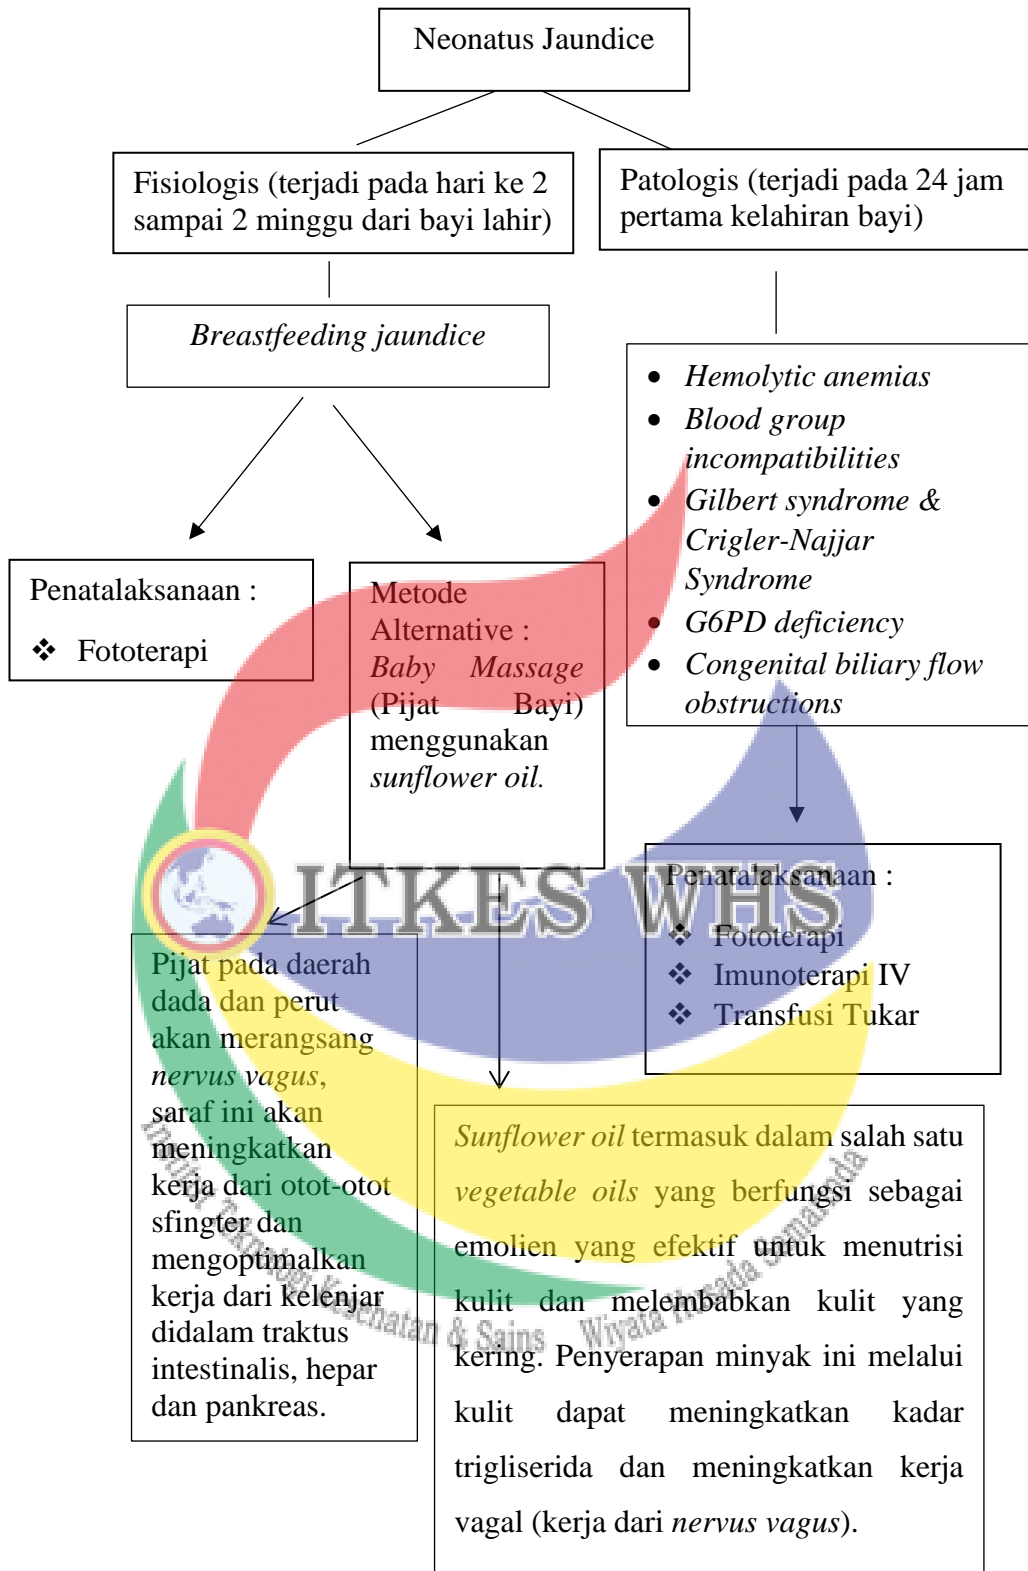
Neonatus Jaundice

Fisiologis (terjadi pada hari ke 2 sampai 2 minggu dari bayi lahir)

Patologis (terjadi pada 24 jam pertama kelahiran bayi)

Breastfeeding jaundice

- Hemolytic anemias
- Blood group incompatibilities
- Gilbert syndrome & Crigler-Najjar Syndrome
- G6PD deficiency
- Congenital biliary flow obstructions

Penatalaksanaan :

❖ Fototerapi

Metode Alternative : Baby Massage (Pijat Bayi) menggunakan sunflower oil.

Penatalaksanaan :
❖ Fototerapi
❖ Imunoterapi IV
❖ Transfusi Tukar

ITKES WHS

Institut Teknologi Kesehatan & Sains Wiyata Husada Samarinda

Pijat pada daerah dada dan perut akan merangsang nervus vagus, saraf ini akan meningkatkan kerja dari otot-otot sfingter dan mengoptimalkan kerja dari kelenjar didalam traktus intestinalis, hepar dan pankreas.

Sunflower oil termasuk dalam salah satu vegetable oils yang berfungsi sebagai emolien yang efektif untuk menutrisi kulit dan melembabkan kulit yang kering. Penyerapan minyak ini melalui kulit dapat meningkatkan kadar trigliserida dan meningkatkan kerja vagal (kerja dari nervus vagus).